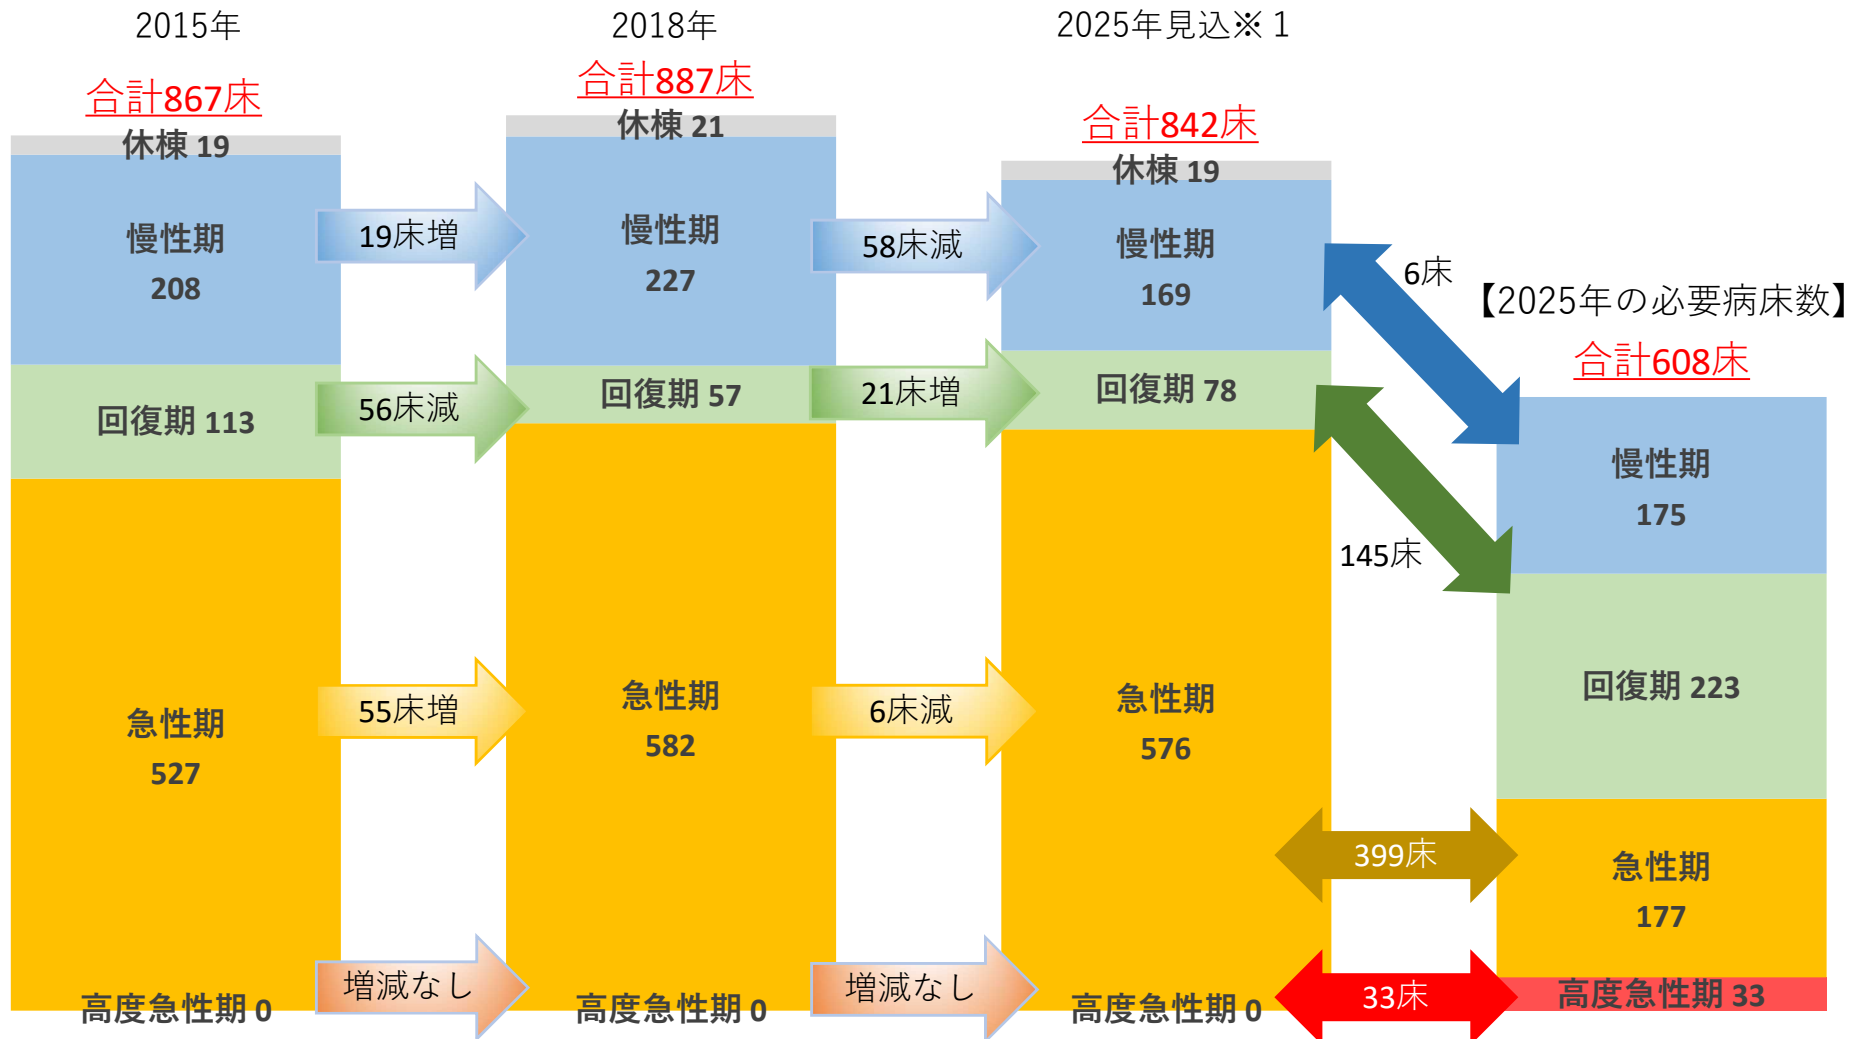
2015年

合計867床

休棟 19

慢性期
208

回復期 113

急性期
527

高度急性期 0

19床増

56床減

55床増

増減なし

2018年

合計887床

休棟 21

慢性期
227

回復期 57

急性期
582

高度急性期 0

58床減

21床増

6床減

増減なし

2025年見込※1

合計842床

休棟 19

慢性期
169

回復期 78

急性期
576

高度急性期 0

6床

145床

399床

33床

【2025年の必要病床数】

合計608床

慢性期
175

回復期 223

急性期
177

高度急性期 33